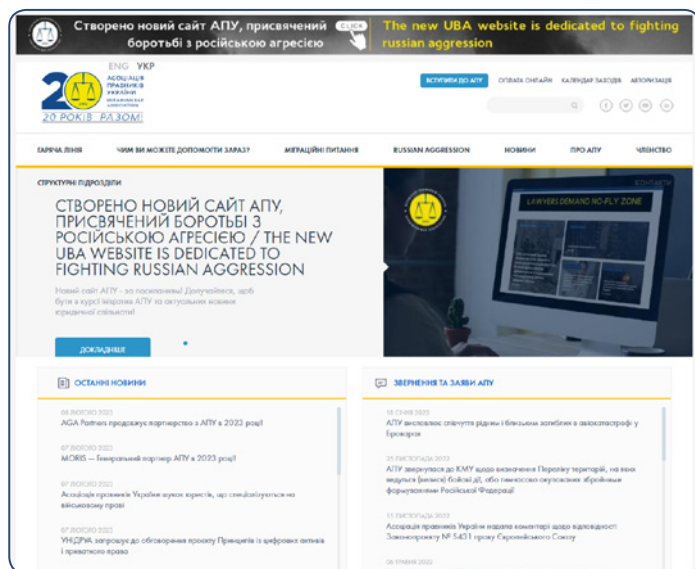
Створено новий сайт АПУ, присвячений боротьбі з російською агресією CLICK The new UBA website is dedicated to fighting russian aggression

ENG УКР
АСОЦІАЦІЯ ПРАВНИКІВ УКРАЇНИ
UKRAINIAN BAR ASSOCIATION
20 РОКІВ РАЗОМ

ВСТУПИТИ ДО АПУ ОПЛАТА ОНЛАЙН КАЛЕНДАР ЗАХОДІВ АВТОРИЗАЦІЯ

ГАРЯЧА ЛІНІЯ ЧИМ ВИ МОЖЕТЕ ДОПОМОГТИ ЗАРАЗ? МІГРАЦІЙНІ ПИТАННЯ RUSSIAN AGGRESSION НОВИНИ ПРО АПУ ЧЛЕНСТВО

СТРУКТУРНІ ПІДРОЗДІЛИ

СТВОРЕНО НОВИЙ САЙТ АПУ, ПРИСВЯЧЕНИЙ БОРОТЬБІ З РОСІЙСЬКОЮ АГРЕСІЄЮ / THE NEW UBA WEBSITE IS DEDICATED TO FIGHTING RUSSIAN AGGRESSION

Новий сайт АПУ - за посиланням! Долучайтеся, щоб бути в курсі ініціатив АПУ та актуальних новин юридичної спільноти!

ДОКЛАДНІШЕ

LAWYERS DEMAND NO-FLY ZONE

ОСТАННІ НОВИНИ

08 ЛЮТОГО 2023
AGA Partners продовжує партнерство з АПУ в 2023 році!

07 ЛЮТОГО 2023
MORIS — Генеральний партнер АПУ в 2023 році!

07 ЛЮТОГО 2023
Асоціація правників України шукає юристів, що спеціалізуються на військовому праві

07 ЛЮТОГО 2023
УНІДРУА запрошує до обговорення проекту Принципів із цифрових активів і приватного права

ЗВЕРНЕННЯ ТА ЗАЯВИ АПУ

18 СІЧНЯ 2023
АПУ висловлює співчуття рідним і близьким загиблих в авіакатастрофі у Броварах

25 ЛИСТОПАДА 2022
АПУ звернулася до КМУ щодо визначення Переліку територій, на яких ведуться (велися) бойові дії, або тимчасово окупованих збройними формуваннями Російської Федерації

15 ЛИСТОПАДА 2022
Асоціація правників України надала коментарі щодо відповідності Законопроекту № 5431 праву Європейського Союзу

06 ТРАВНЯ 2022